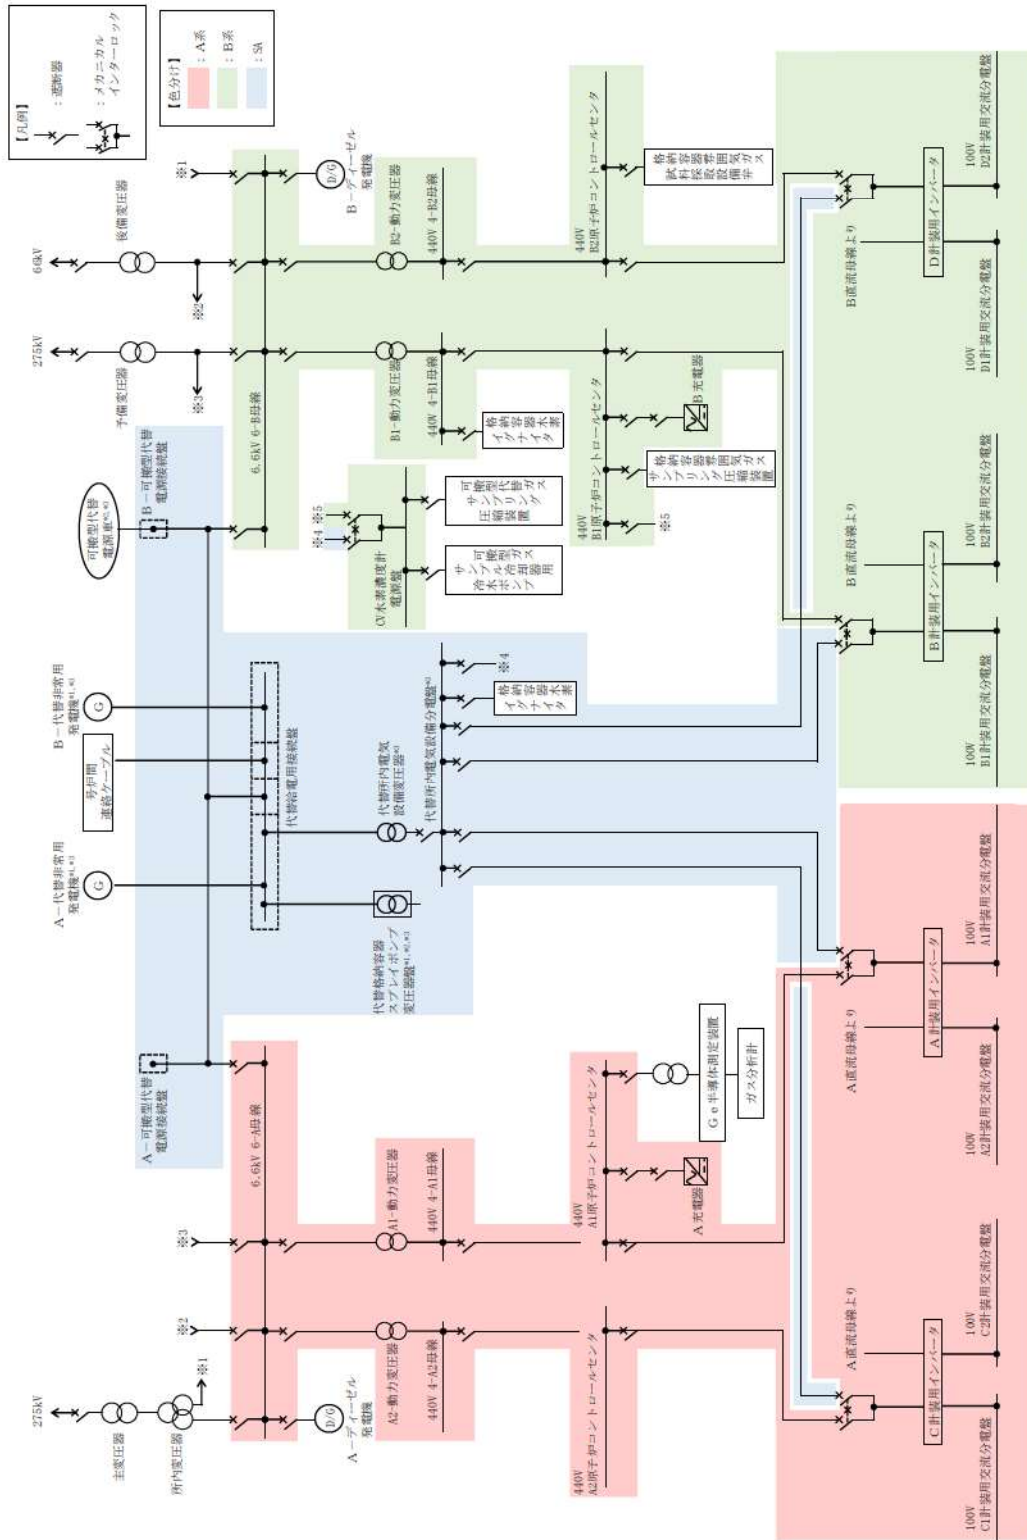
【凡例】
：遮断器
：メカニカルインターロック

【色分け】
：A系
：B系
：SA

66kV
後備変圧器
※1
※2
275kV
予備変圧器
※3
B－ディーゼル発電機
B2-動力変圧器
440V 4-B2母線
B1-動力変圧器
440V 4-B1母線
6.6kV 6-B母線
440V B2原子炉コントロールセンタ
440V B1原子炉コントロールセンタ
格納容器雰囲気ガス試料採取設備
格納容器水素イグナイタ
B充電器
格納容器雰囲気ガスサンプリング圧縮装置
※5
可搬型代替電源車
B－可搬型代替電源接続盤
※4
※5
CV水素濃度計電源盤
可搬型代替ガスサンプリング圧縮装置
可搬型ガスサンプル冷却器用冷水ポンプ
B－代替非常用発電機
号炉間連絡ケーブル
代替給電用接続盤
代替所内電気設備変圧器
代替所内電気設備分電盤
※4
格納容器水素イグナイタ
A－代替非常用発電機
代替格納容器スプレイポンプ変圧器盤
A－可搬型代替電源接続盤
6.6kV 6-A母線
A1-動力変圧器
440V 4-A1母線
440V A1原子炉コントロールセンタ
Ge半導体測定装置
ガス分析計
A充電器
※3
※2
A2-動力変圧器
440V 4-A2母線
440V A2原子炉コントロールセンタ
275kV
主変圧器
所内変圧器
※1
A－ディーゼル発電機
B直流母線より
D計装用インバータ
100V D2計装用交流分電盤
100V D1計装用交流分電盤
B直流母線より
B計装用インバータ
100V B2計装用交流分電盤
100V B1計装用交流分電盤
A直流母線より
A計装用インバータ
100V A1計装用交流分電盤
100V A2計装用交流分電盤
A直流母線より
C計装用インバータ
100V C2計装用交流分電盤
100V C1計装用交流分電盤